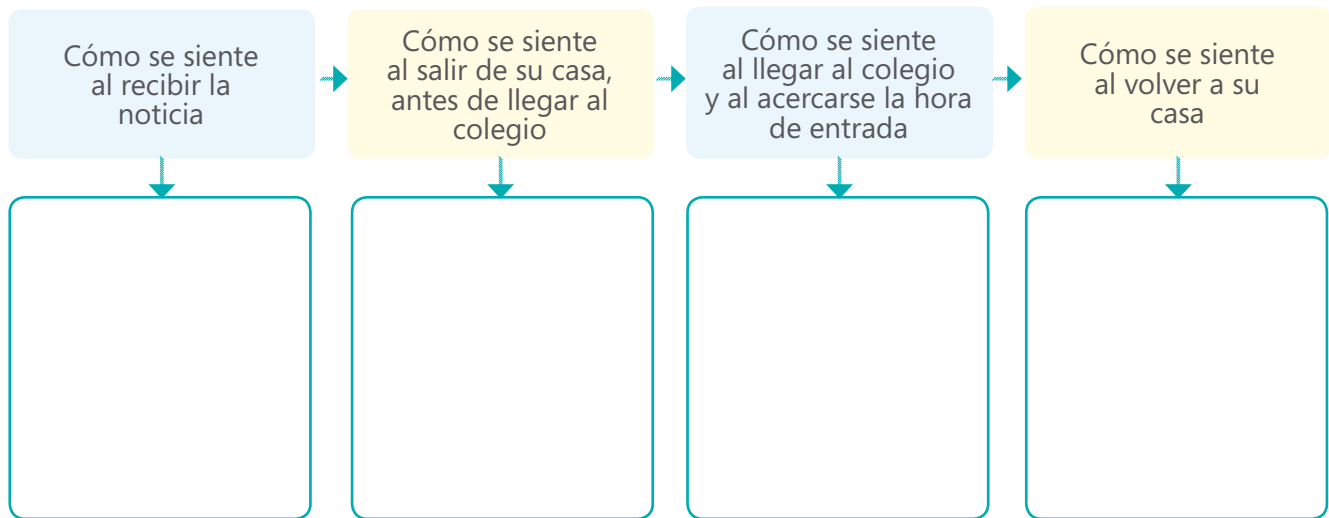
Cómo se siente al recibir la noticia

Cómo se siente al salir de su casa, antes de llegar al colegio

Cómo se siente al llegar al colegio y al acercarse la hora de entrada

Cómo se siente al volver a su casa